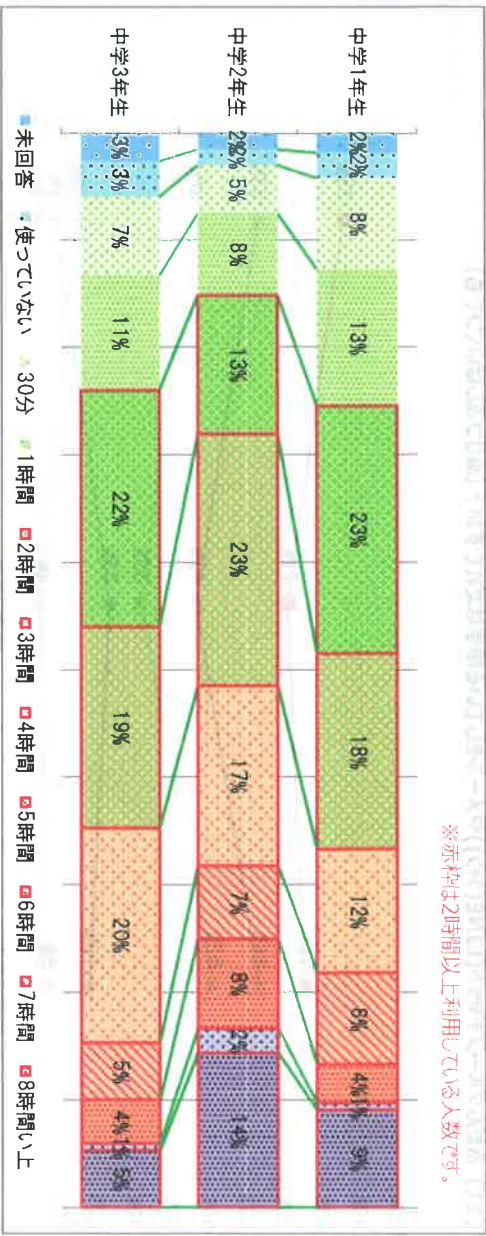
※赤枠は2時間以上利用している人数です。

中学1年生
2% 2% 8% 13% 23% 18% 12% 8% 4% 1% 9%

中学2年生
2% 2% 5% 8% 13% 23% 17% 7% 8% 2% 14%

中学3年生
3% 3% 7% 11% 22% 19% 20% 5% 4% 1% 5%

未回答 使っていない 30分 1時間 2時間 3時間 4時間 5時間 6時間 7時間 8時間以上